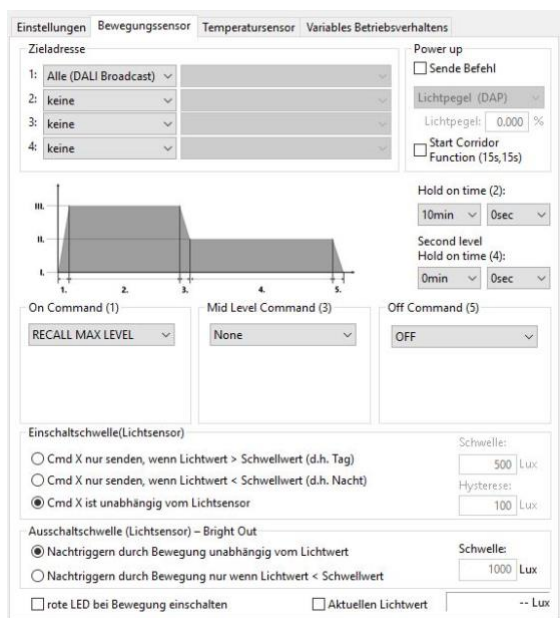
Einstellungen | Bewegungssensor | Temperatursensor | Variables Betriebsverhaltens

Zieladresse

1: Alle (DALI Broadcast)
2: keine
3: keine
4: keine

Power up
Sende Befehl
Lichtpegel (DAP)
Lichtpegel: 0.000 %
Start Corridor Function (15s,15s)

III.
II.
I.
1. 2. 3. 4. 5.

Hold on time (2):
10min 0sec
Second level Hold on time (4):
0min 0sec

On Command (1)
RECALL MAX LEVEL

Mid Level Command (3)
None

Off Command (5)
OFF

Einschaltschwelle(Lichtsensor)
Cmd X nur senden, wenn Lichtwert > Schwellwert (d.h. Tag)
Cmd X nur senden, wenn Lichtwert < Schwellwert (d.h. Nacht)
Cmd X ist unabhängig vom Lichtsensor
Schwelle:
500 Lux
Hysterese:
100 Lux

Ausschaltschwelle (Lichtsensor) – Bright Out
Nachtriggern durch Bewegung unabhängig vom Lichtwert
Nachtriggern durch Bewegung nur wenn Lichtwert < Schwellwert
Schwelle:
1000 Lux

rote LED bei Bewegung einschalten
Aktuellen Lichtwert
-- Lux